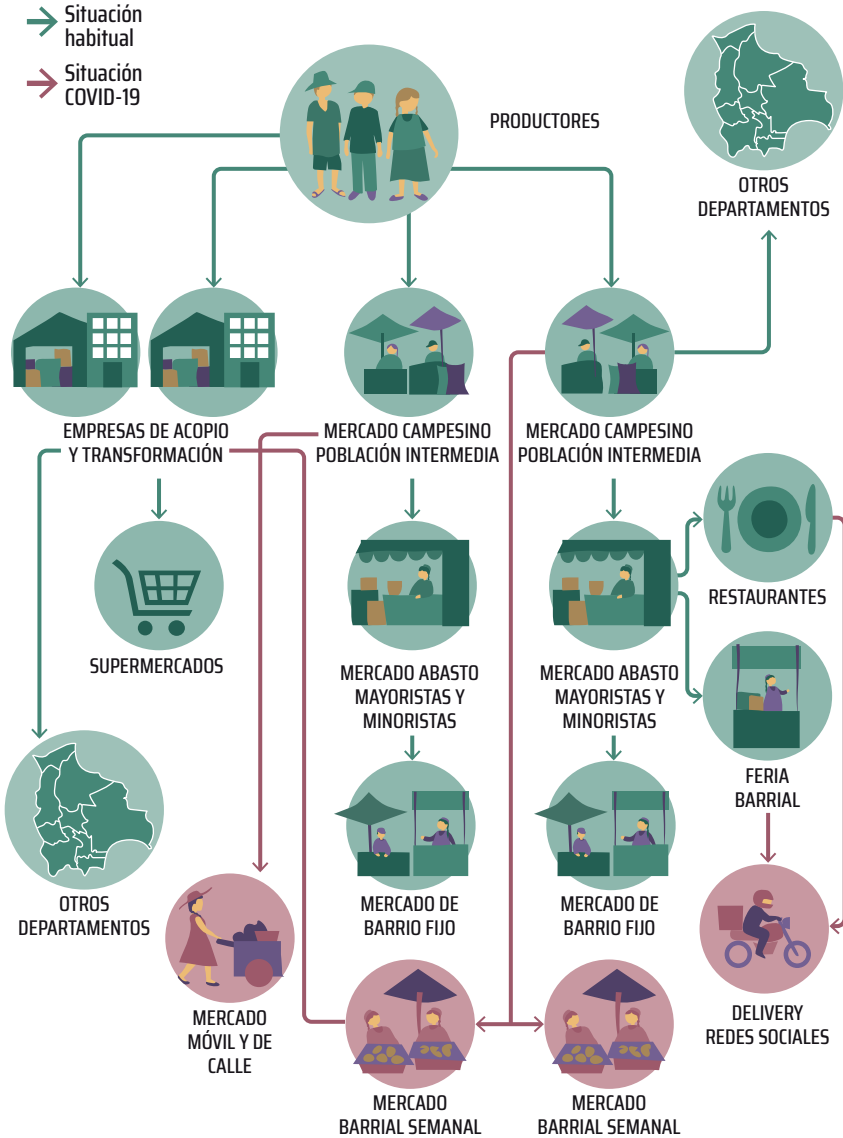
Situación habitual

Situación COVID-19

PRODUCTORES

OTROS DEPARTAMENTOS

EMPRESAS DE ACOPIO Y TRANSFORMACIÓN

MERCADO CAMPESINO POBLACIÓN INTERMEDIA

MERCADO CAMPESINO POBLACIÓN INTERMEDIA

SUPERMERCADOS

MERCADO ABASTO MAYORISTAS Y MINORISTAS

MERCADO ABASTO MAYORISTAS Y MINORISTAS

RESTAURANTES

FERIA BARRIAL

OTROS DEPARTAMENTOS

MERCADO DE BARRIO FIJO

MERCADO DE BARRIO FIJO

MERCADO MÓVIL Y DE CALLE

DELIVERY REDES SOCIALES

MERCADO BARRIAL SEMANAL

MERCADO BARRIAL SEMANAL